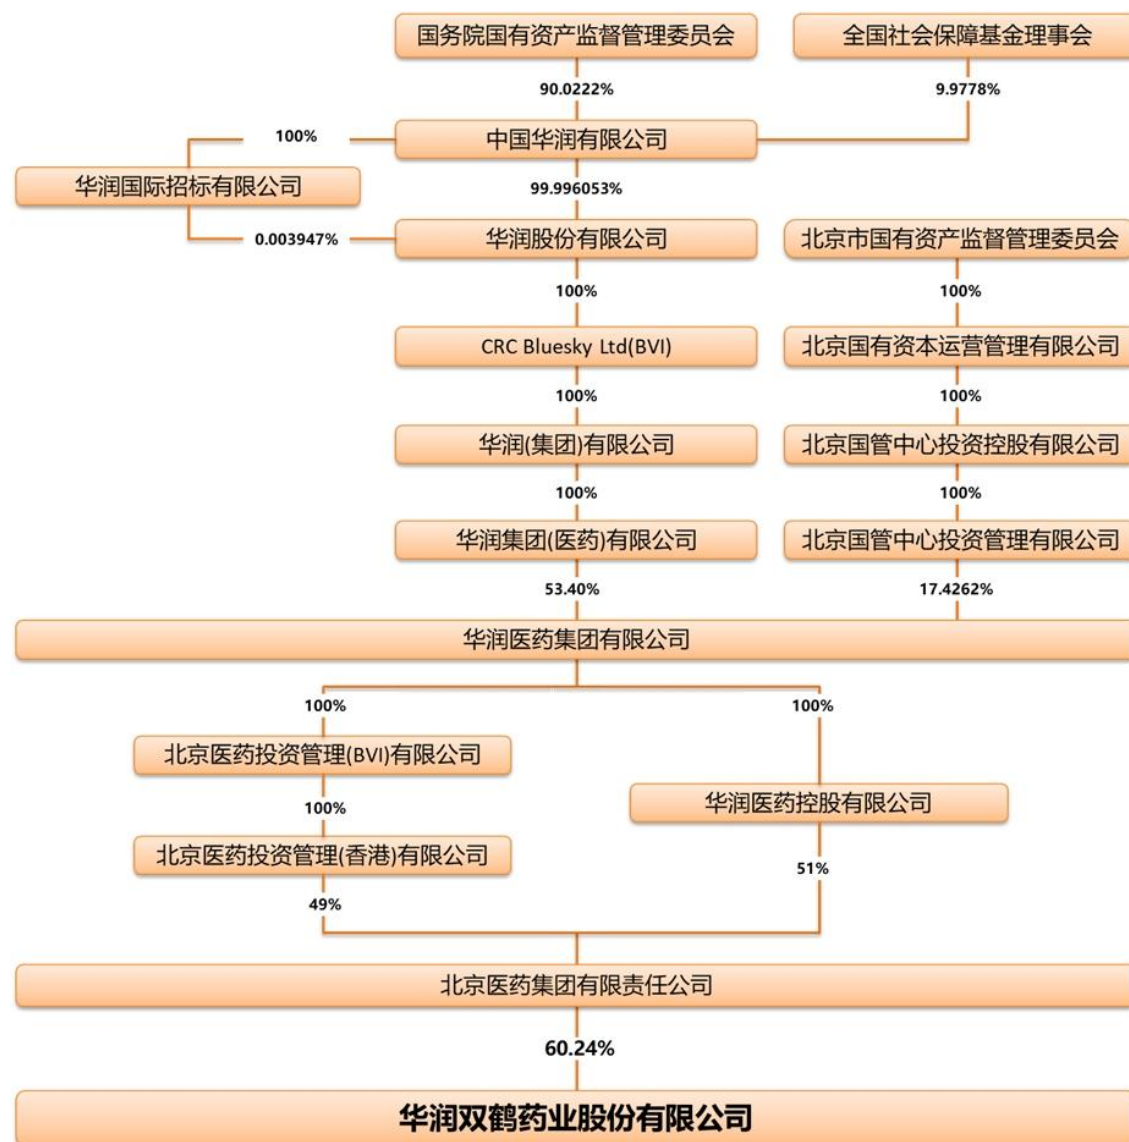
国务院国有资产监督管理委员会
全国社会保障基金理事会
90.0222%
9.9778%
100%
中国华润有限公司
华润国际招标有限公司
99.996053%
0.003947%
华润股份有限公司
北京市国有资产监督管理委员会
100%
100%
CRC Bluesky Ltd(BVI)
北京国有资本运营管理有限公司
100%
100%
华润(集团)有限公司
北京国管中心投资控股有限公司
100%
100%
华润集团(医药)有限公司
北京国管中心投资管理有限公司
53.40%
17.4262%
华润医药集团有限公司
100%
100%
北京医药投资管理(BVI)有限公司
100%
华润医药控股有限公司
北京医药投资管理(香港)有限公司
51%
49%
北京医药集团有限责任公司
60.24%
华润双鹤药业股份有限公司